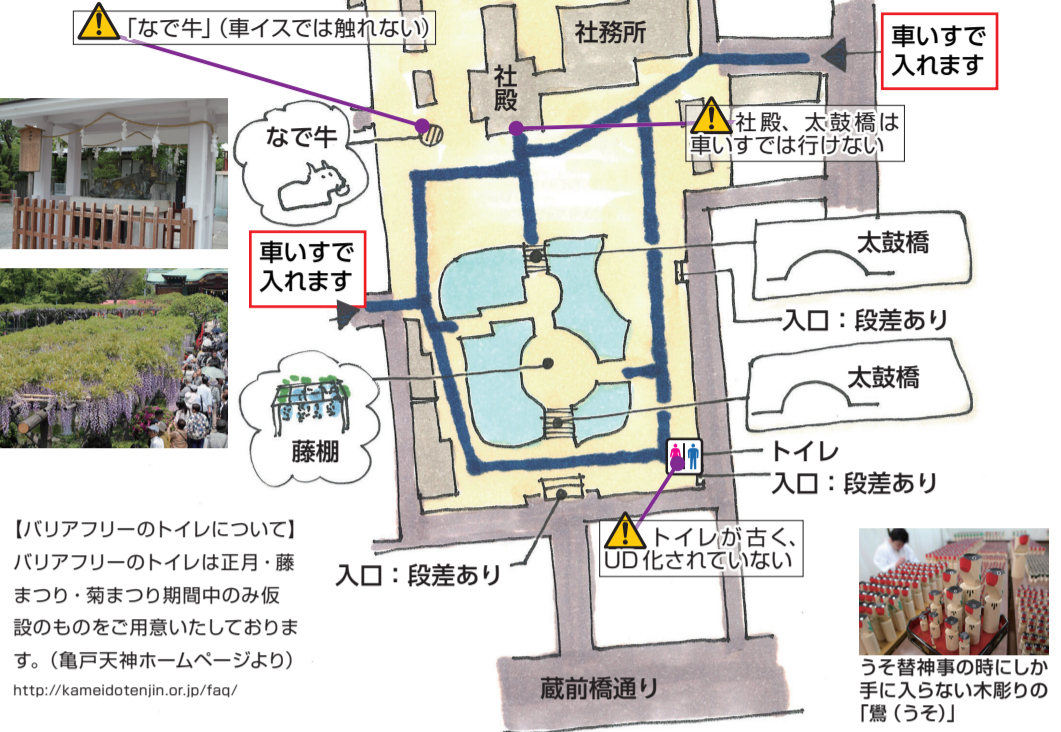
「なで牛」（車イスでは触れない）

社務所

社殿

車いすで入れます

社殿、太鼓橋は車いすでは行けない

なで牛

太鼓橋

車いすで入れます

入口：段差あり

太鼓橋

藤棚

トイレ

入口：段差あり

トイレが古く、UD化されていない

入口：段差あり

【バリアフリーのトイレについて】
バリアフリーのトイレは正月・藤まつり・菊まつり期間中のみ仮設のものをご用意いたしております。（亀戸天神ホームページより）
http://kameidotenjin.or.jp/faq/

蔵前橋通り

うそ替神事の時にしか手に入らない木彫りの「鷽（うそ）」